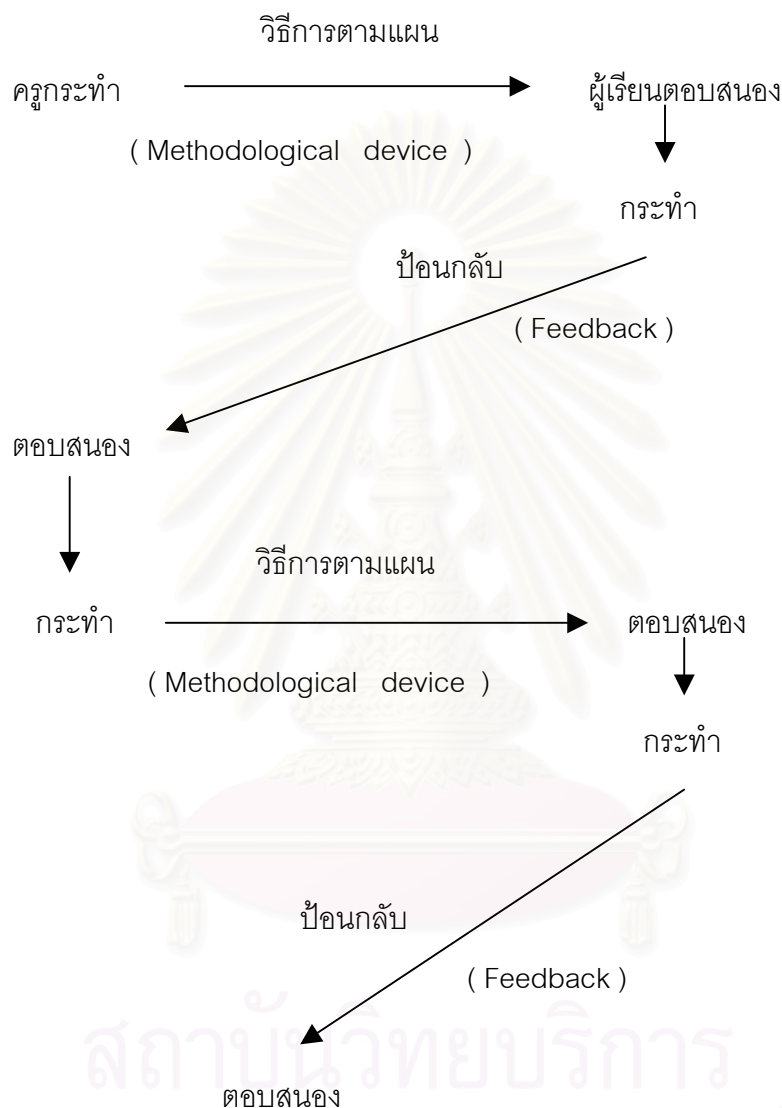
วิธีการตามแผน

ครูกระทำ

ผู้เรียนตอบสนอง

( Methodological device )

กระทำ

ป้อนกลับ

( Feedback )

ตอบสนอง

วิธีการตามแผน

กระทำ

ตอบสนอง

( Methodological device )

กระทำ

ป้อนกลับ

( Feedback )

สถาบันวิทยบริการ

ตอบสนอง